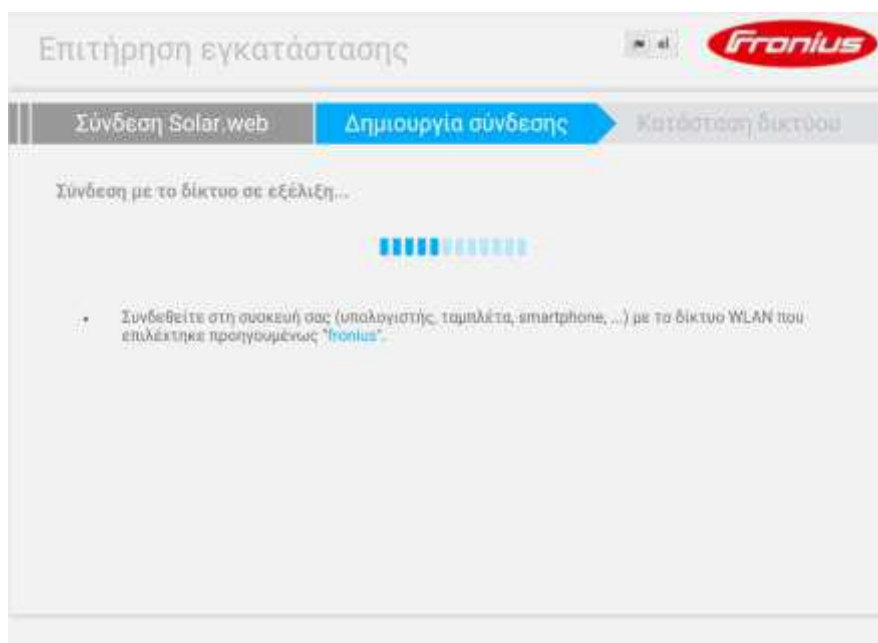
Επιτήρηση εγκατάστασης

el

Fronius

Σύνδεση Solar.web

Δημιουργία σύνδεσης

Κατάσταση δικτύου

Σύνδεση με το δίκτυο σε εξέλιξη...

- Συνδεθείτε στη συσκευή σας (υπολογιστής, ταμπλέτα, smartphone, ...) με το δίκτυο WLAN που επιλέχτηκε προηγουμένως "fronius".